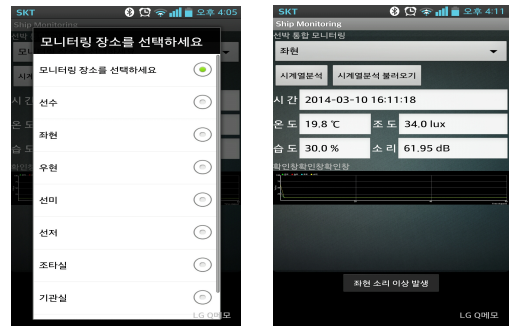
SKT 오후 4:05
Ship Monitoring
선박 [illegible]
모
시
시 간
온 도
습 도
확인
모니터링 장소를 선택하세요
모니터링 장소를 선택하세요
선수
좌현
우현
선미
선저
조타실
기관실

SKT 오후 4:11
Ship Monitoring
선박 통합 모니터링
좌현
시계열분석
시계열분석 불러오기
시 간 2014-03-10 16:11:18
온 도 19.8 ℃
조 도 34.0 lux
습 도 30.0 %
소 리 61.95 dB
확인창확인창확인창
좌현 소리 이상 발생
LG Q메모